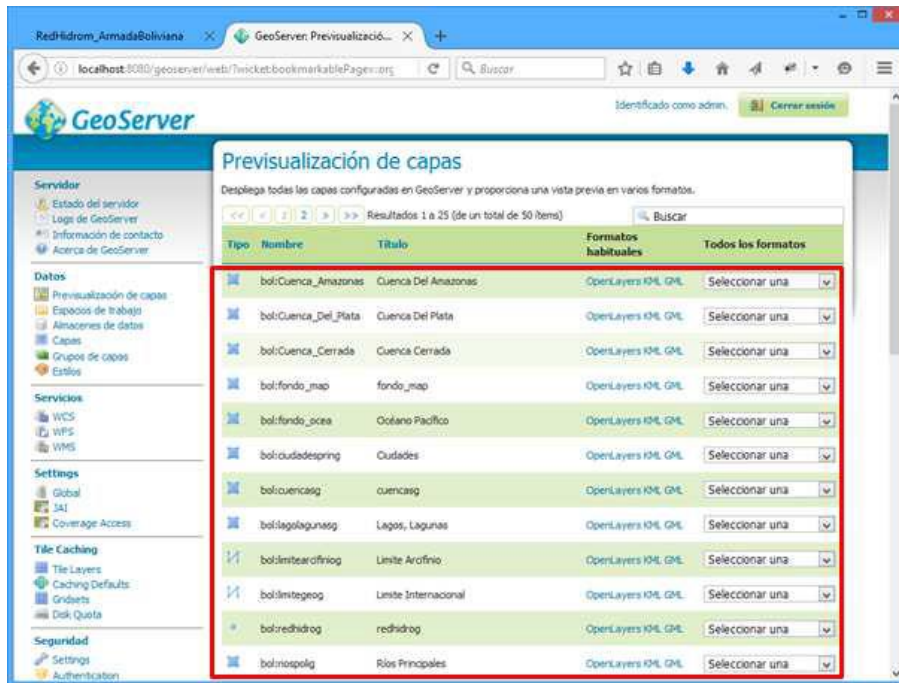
RedHidrom_ArmadaBoliviana × GeoServer: Previsualizació... × +

localhost:8080/geoserver/web/?wicket:bookmarkablePage=:org C Buscar

GeoServer

Identificado como admin. Cerrar sesión

Servidor
Estado del servidor
Logs de GeoServer
Información de contacto
Acerca de GeoServer

Datos
Previsualización de capas
Espacios de trabajo
Almacenes de datos
Capas
Grupos de capas
Estilos

Servicios
WCS
WFS
WMS

Settings
Global
JAI
Coverage Access

Tile Caching
Tile Layers
Caching Defaults
Gridsets
Disk Quota

Seguridad
Settings
Authentication

Previsualización de capas

Despliega todas las capas configuradas en GeoServer y proporciona una vista previa en varios formatos.

<< < 1 2 > >> Resultados 1 a 25 (de un total de 50 ítems) Buscar

| Tipo | Nombre | Título | Formatos habituales | Todos los formatos |
|---|---|---|---|---|
| | bol:Cuenca_Amazonas | Cuenca Del Amazonas | OpenLayers KML GML | Seleccionar una |
| | bol:Cuenca_Del_Plata | Cuenca Del Plata | OpenLayers KML GML | Seleccionar una |
| | bol:Cuenca_Cerrada | Cuenca Cerrada | OpenLayers KML GML | Seleccionar una |
| | bol:fondo_map | fondo_map | OpenLayers KML GML | Seleccionar una |
| | bol:fondo_ocea | Océano Pacífico | OpenLayers KML GML | Seleccionar una |
| | bol:ciudadespring | Ciudades | OpenLayers KML GML | Seleccionar una |
| | bol:cuencasg | cuencasg | OpenLayers KML GML | Seleccionar una |
| | bol:lagolagunasg | Lagos, Lagunas | OpenLayers KML GML | Seleccionar una |
| | bol:limitearcifinog | Limite Arcifinio | OpenLayers KML GML | Seleccionar una |
| | bol:limitegeog | Limite Internacional | OpenLayers KML GML | Seleccionar una |
| | bol:redhidrog | redhidrog | OpenLayers KML GML | Seleccionar una |
| | bol:riospolig | Ríos Principales | OpenLayers KML GML | Seleccionar una |